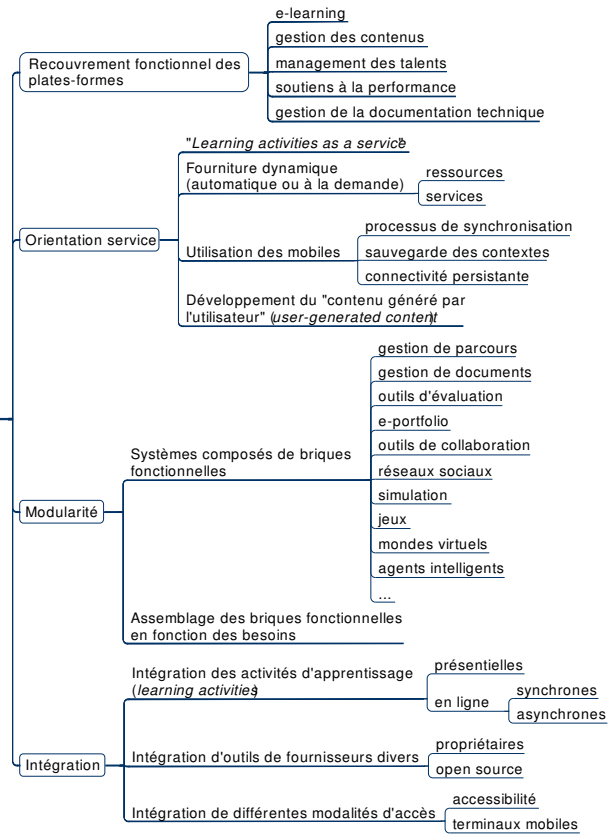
Recouvrement fonctionnel des plates-formes

e-learning

gestion des contenus

management des talents

soutiens à la performance

gestion de la documentation technique

Orientation service

"Learning activities as a service"

Fourniture dynamique (automatique ou à la demande)

ressources

services

Utilisation des mobiles

processus de synchronisation

sauvegarde des contextes

connectivité persistante

Développement du "contenu généré par l'utilisateur" (user-generated content)

Modularité

Systèmes composés de briques fonctionnelles

gestion de parcours

gestion de documents

outils d'évaluation

e-portfolio

outils de collaboration

réseaux sociaux

simulation

jeux

mondes virtuels

agents intelligents

...

Assemblage des briques fonctionnelles en fonction des besoins

Intégration

Intégration des activités d'apprentissage (learning activities)

présentielles

en ligne

synchrones

asynchrones

Intégration d'outils de fournisseurs divers

propriétaires

open source

Intégration de différentes modalités d'accès

accessibilité

terminaux mobiles